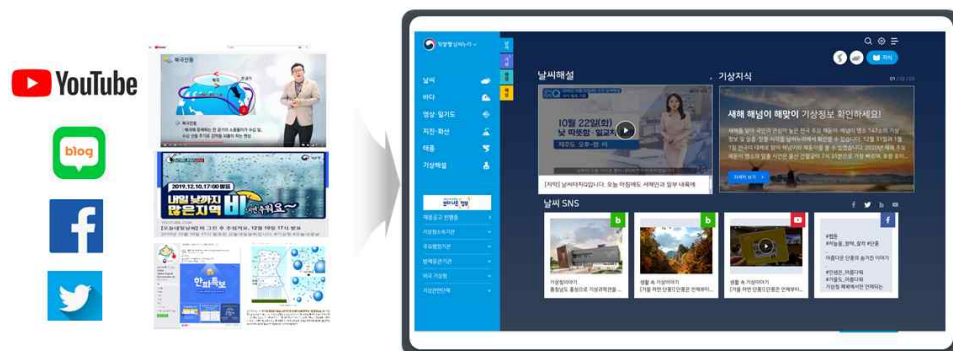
YouTube

blog

2019.12.10.17:00 발표

내일 날까지 많은지역 비 와서요~

한파특보

날씨해설

기상지식

날씨

바다

영상·일기도

지진·화산

태풍

기상해설

10월 22일(화) 날씨 따뜻함·일교차

[자막] 날씨해설입니다. 오늘 아침에는 세력인과 일부 내륙에

새해 해님이 해맞이 기상정보 확인하세요!

날씨 SNS

#현장 #시골, 장작, 들어 #산골

이름다운 인생의 놀거진 이야기

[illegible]

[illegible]

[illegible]

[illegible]

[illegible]

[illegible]

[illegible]

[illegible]